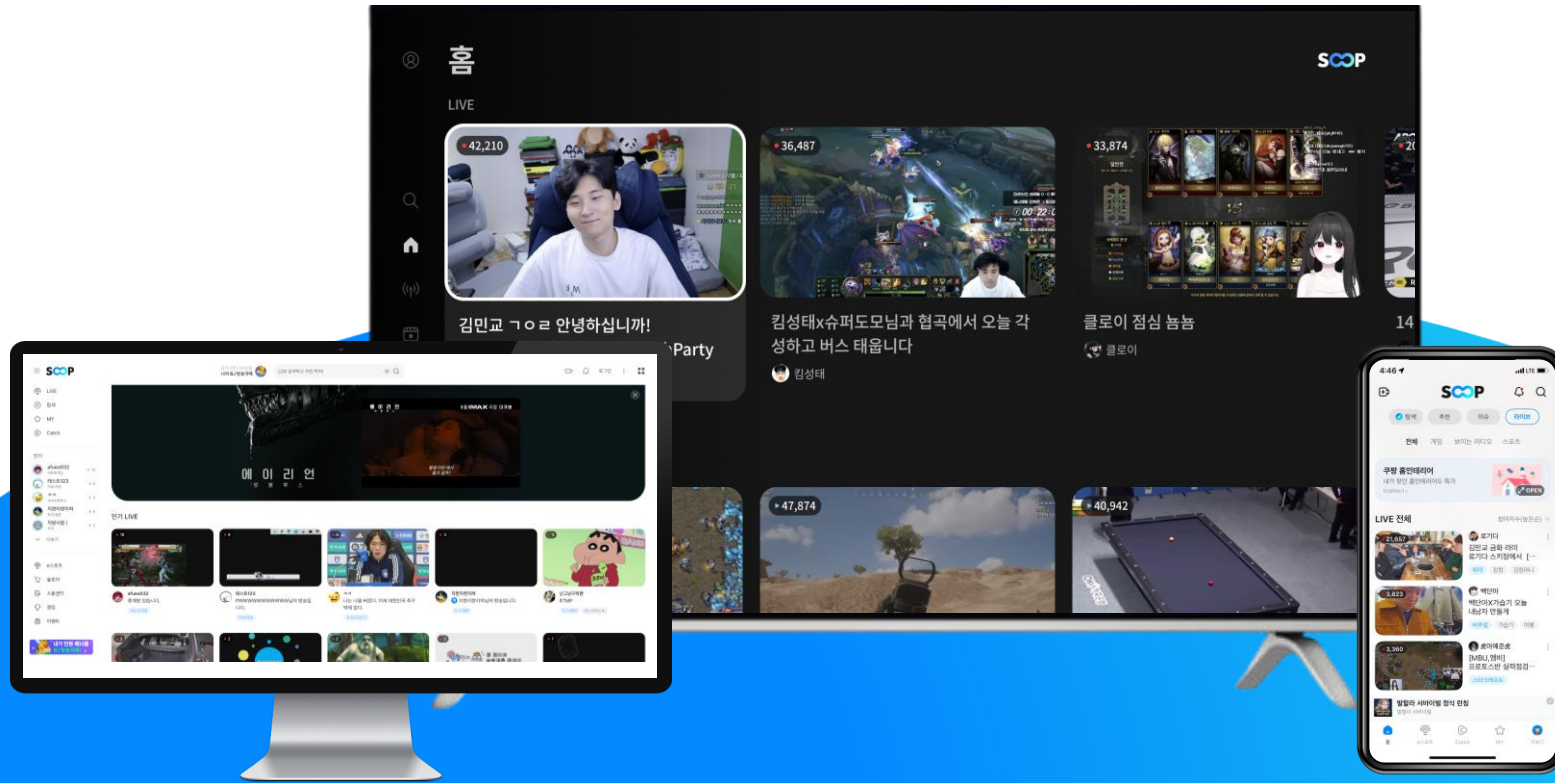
홈

SOOP

LIVE

42,210

김민교 ㄱㅇㄹ 안녕하십니까!

Party

36,487

킴성태x슈퍼도모님과 협곡에서 오늘 각성하고 버스 태웁니다

킴성태

33,874

클로이 점심 뇸뇸

클로이

14

47,874

40,942

SOOP

LIVE

MY

Catch

에 이 리 언

인기 LIVE

4:46

SOOP

탐색

추천

이슈

라이브

전체

게임

보이는 라디오

스포츠

쿠팡 홈인테리어

OPEN

LIVE 전체

21,657

로기다

김민교 금화 리미 로기다 스키장에서 [...

3,823

백단아

3,360

홍아에르훈

[MBL 챔비] 프로토스판 실력점검...

발할라 서바이벌 정식 런칭

홈

Catch

MY